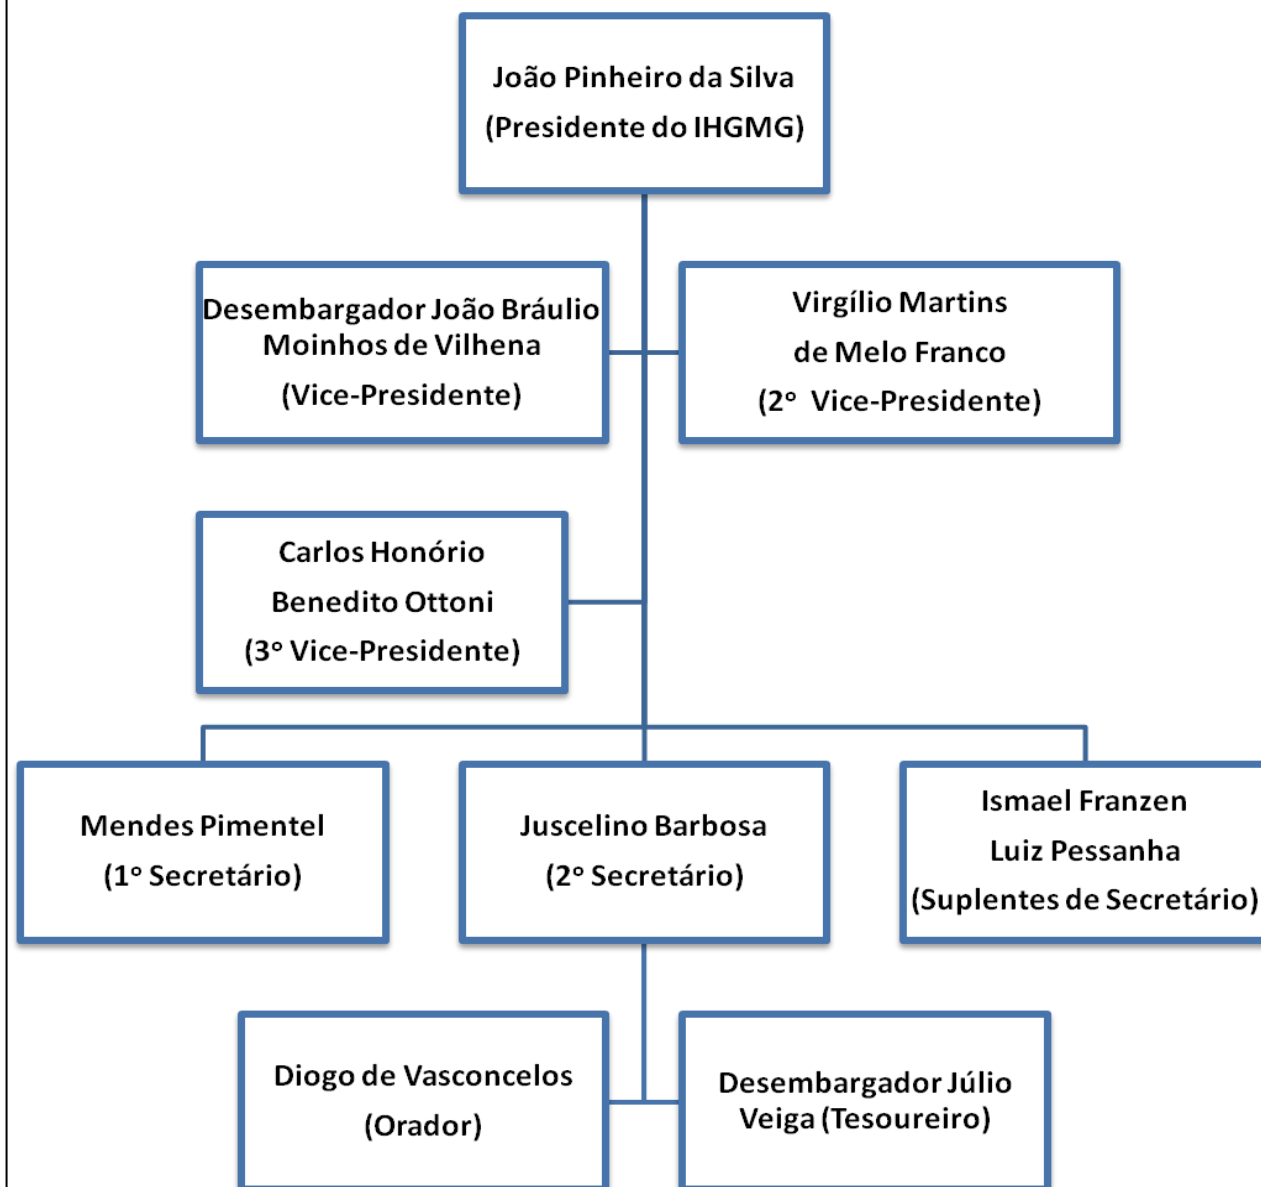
João Pinheiro da Silva
(Presidente do IHGMG)

Desembargador João Bráulio Moinhos de Vilhena
(Vice-Presidente)

Virgílio Martins
de Melo Franco
(2° Vice-Presidente)

Carlos Honório
Benedito Ottoni
(3° Vice-Presidente)

Mendes Pimentel
(1° Secretário)

Juscelino Barbosa
(2° Secretário)

Ismael Franzen
Luiz Pessanha
(Suplentes de Secretário)

Diogo de Vasconcelos
(Orador)

Desembargador Júlio Veiga (Tesoureiro)